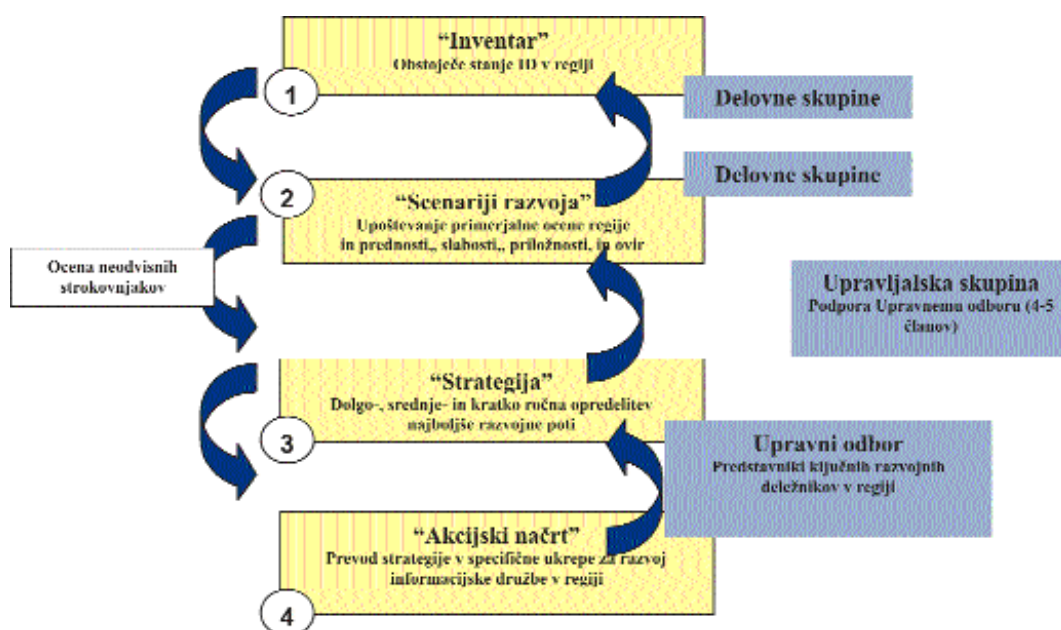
"Inventar"
Obstoječe stanje ID v regiji

1

Delovne skupine

Delovne skupine

2

"Scenariji razvoja"
Upoštevanje primerjalne ocene regije in prednosti,, slabosti,, priložnosti, in ovir

Ocena neodvisnih strokovnjakov

Upravljalska skupina
Podpora Upravnemu odboru (4-5 članov)

"Strategija"
Dolgo-, srednje- in kratko ročna opredelitev najboljše razvojne poti

3

Upravni odbor
Predstavniki ključnih razvojnih deležnikov v regiji

"Akcijski načrt"
Prevod strategije v specifične ukrepe za razvoj informacijske družbe v regiji

4